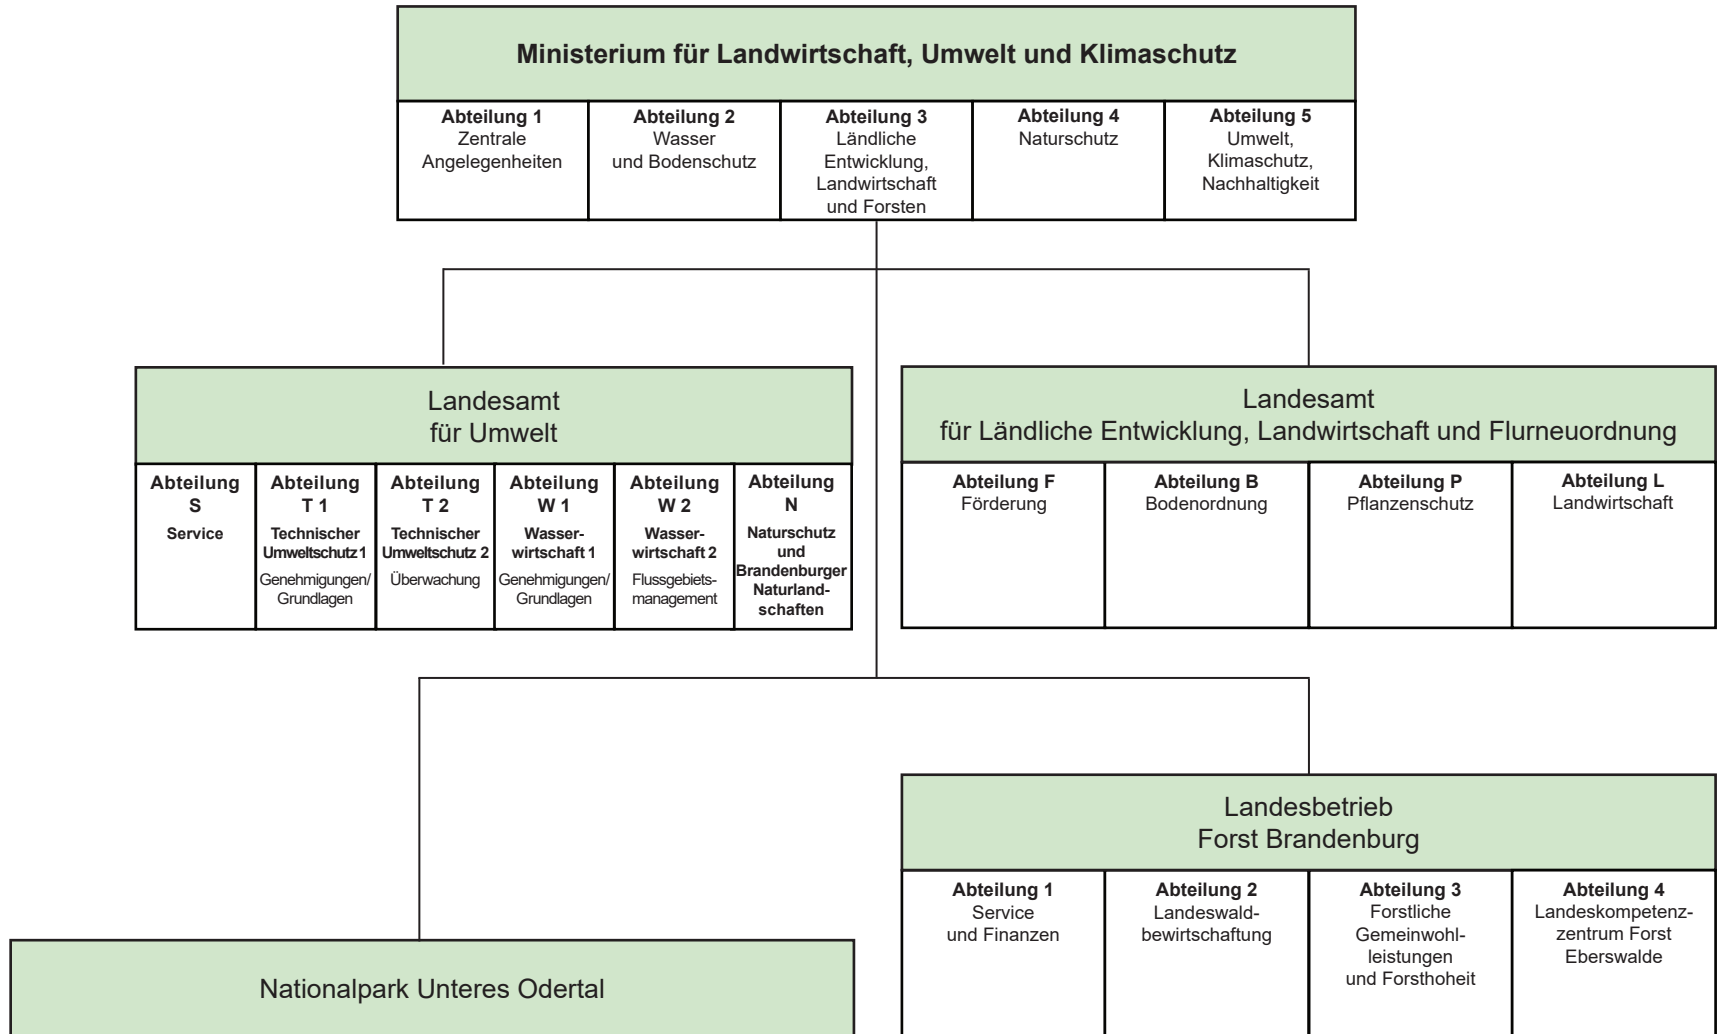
Ministerium für Landwirtschaft, Umwelt und Klimaschutz

| Abteilung 1 Zentrale Angelegenheiten | Abteilung 2 Wasser und Bodenschutz | Abteilung 3 Ländliche Entwicklung, Landwirtschaft und Forsten | Abteilung 4 Naturschutz | Abteilung 5 Umwelt, Klimaschutz, Nachhaltigkeit |
|---|---|---|---|---|

Landesamt für Umwelt

| Abteilung S Service | Abteilung T 1 Technischer Umweltschutz 1 Genehmigungen/ Grundlagen | Abteilung T 2 Technischer Umweltschutz 2 Überwachung | Abteilung W 1 Wasserwirtschaft 1 Genehmigungen/ Grundlagen | Abteilung W 2 Wasserwirtschaft 2 Flussgebietsmanagement | Abteilung N Naturschutz und Brandenburger Naturlandschaften |
|---|---|---|---|---|---|

Landesamt für Ländliche Entwicklung, Landwirtschaft und Flurneuordnung

| Abteilung F Förderung | Abteilung B Bodenordnung | Abteilung P Pflanzenschutz | Abteilung L Landwirtschaft |
|---|---|---|---|

Landesbetrieb Forst Brandenburg

| Abteilung 1 Service und Finanzen | Abteilung 2 Landeswaldbewirtschaftung | Abteilung 3 Forstliche Gemeinwohlleistungen und Forsthoheit | Abteilung 4 Landeskompetenzzentrum Forst Eberswalde |
|---|---|---|---|

Nationalpark Unteres Odertal